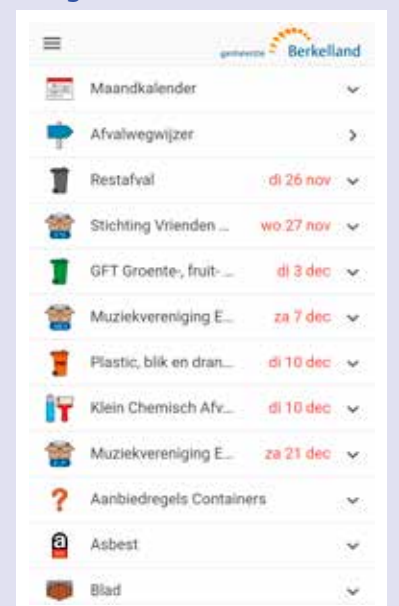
gemeente Berkelland

Maandkalender

Afvalwegwijzer

Restafval di 26 nov

Stichting Vrienden ... wo 27 nov

GFT Groente-, fruit- ... di 3 dec

Muziekvereniging E... za 7 dec

Plastic, blik en dran... di 10 dec

Klein Chemisch Afv... di 10 dec

Muziekvereniging E... za 21 dec

Aanbiedregels Containers

Asbest

Blad